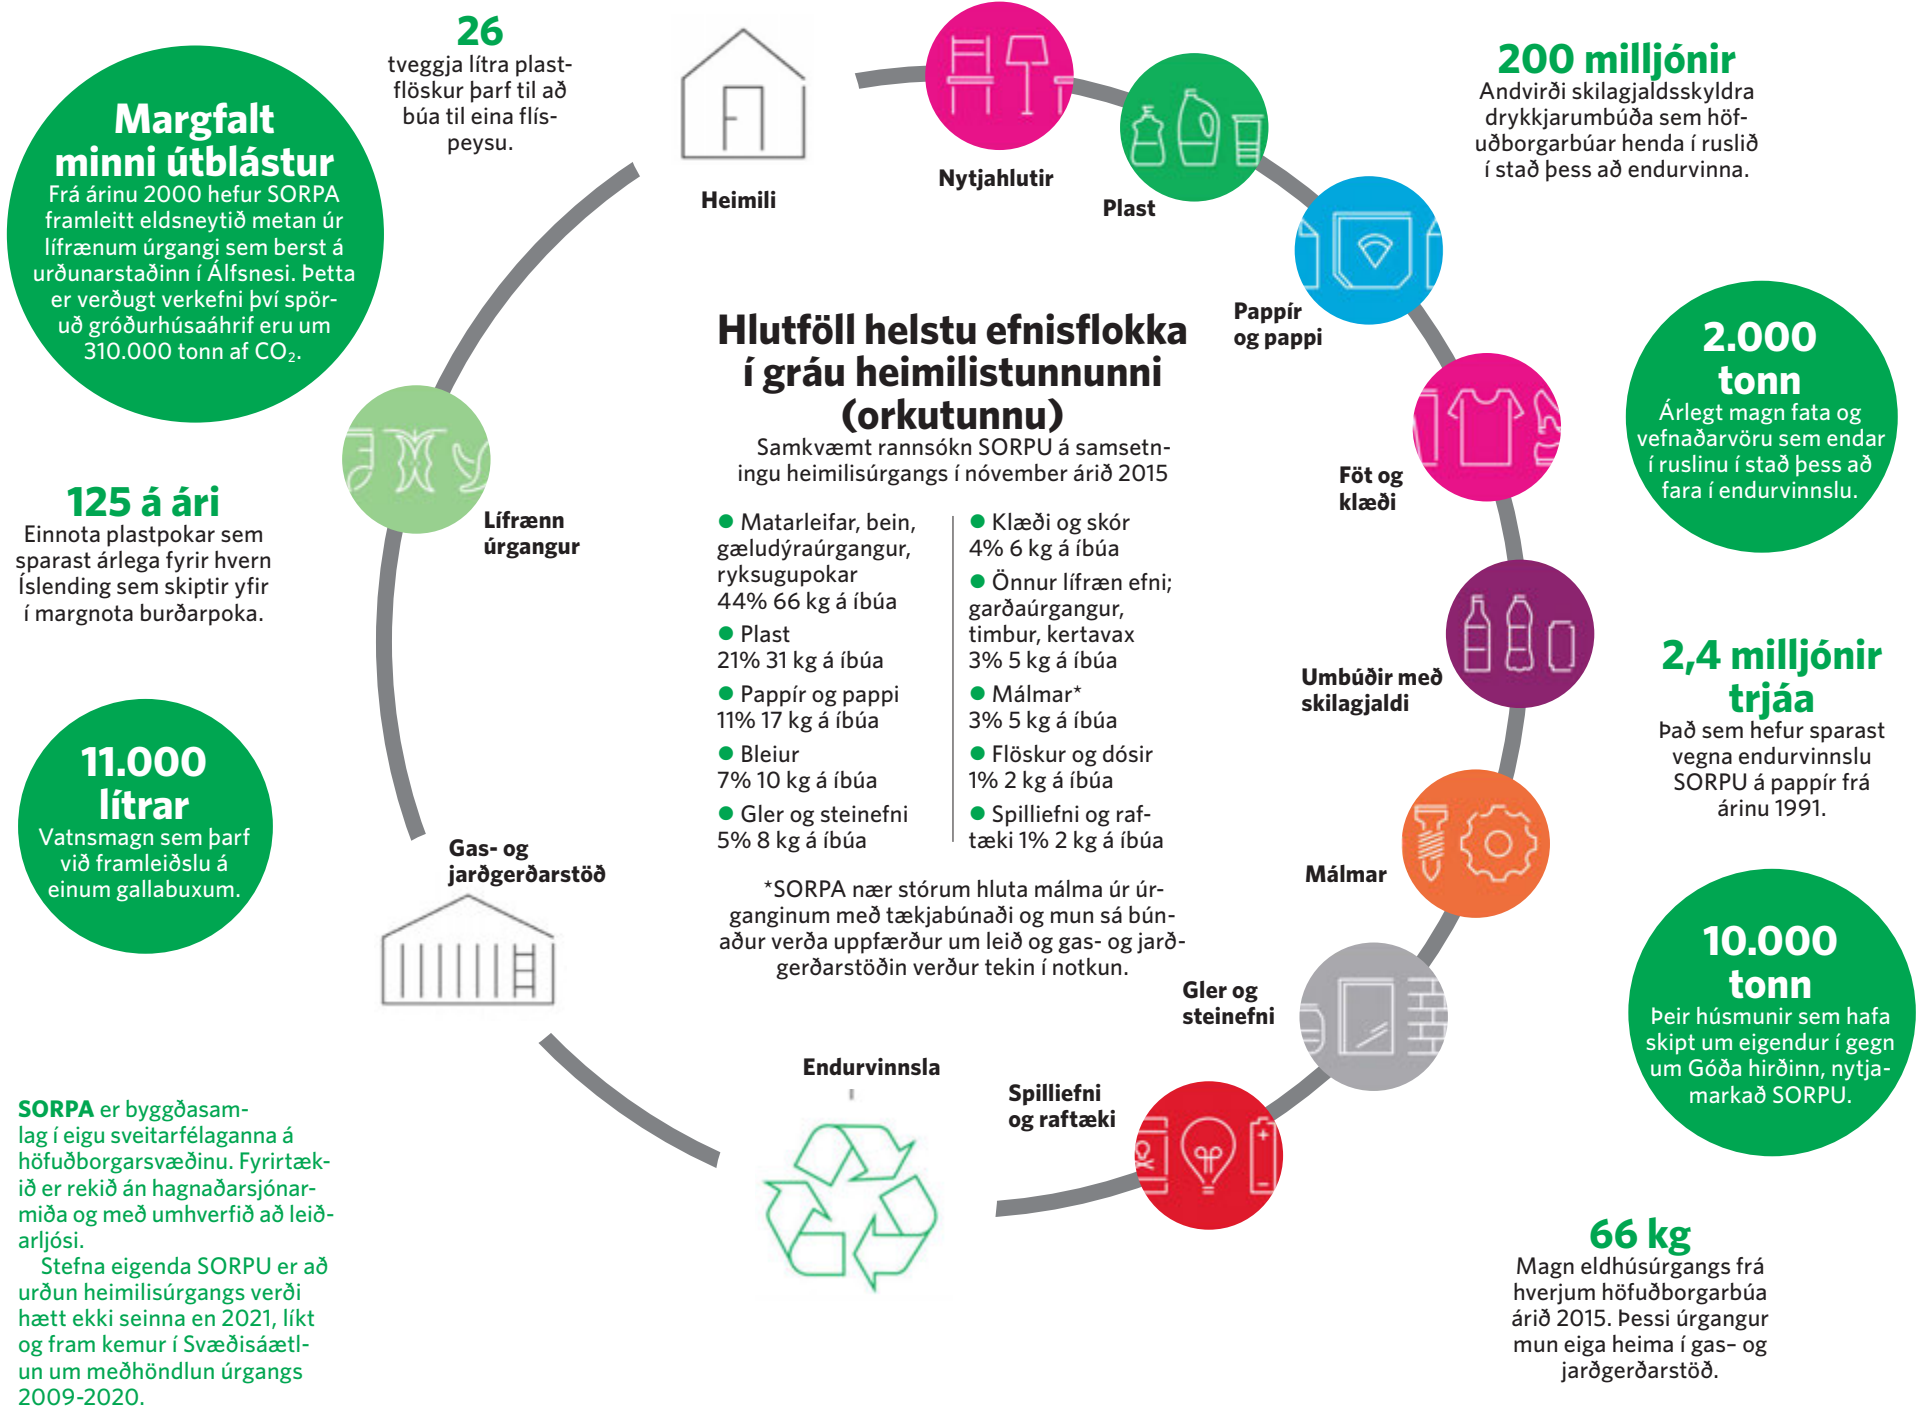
Margfalt minni útblástur
Frá árinu 2000 hefur SORPA framleitt eldsneytið metan úr lífrænum úrgangi sem berst á urðunarstaðinn í Álfsnesi. Þetta er verðugt verkefni því spöruð gróðurhúsaáhrif eru um 310.000 tonn af $CO_2$.

26
tveggja lítra plastflöskur þarf til að búa til eina flíspeysu.

Heimili

Nytjahlutir

Plast

200 milljónir
Andvirði skilagjaldsskyldra drykkjarumbúða sem höfuðborgarbúar henda í ruslið í stað þess að endurvinna.

Pappír og pappi

2.000 tonn
Árlegt magn fata og vefnaðarvöru sem endar í ruslinu í stað þess að fara í endurvinnslu.

Hlutföll helstu efnisflokka í gráu heimilistunnunni (orkutunnu)
Samkvæmt rannsókn SORPU á samsetningu heimilisúrgangs í nóvember árið 2015

● Matarleifar, bein, gæludýraúrgangur, ryksugupokar
44% 66 kg á íbúa
● Plast
21% 31 kg á íbúa
● Pappír og pappi
11% 17 kg á íbúa
● Bleiur
7% 10 kg á íbúa
● Gler og steinefni
5% 8 kg á íbúa

● Klæði og skór
4% 6 kg á íbúa
● Önnur lífræn efni; garðaúrgangur, timbur, kertavax
3% 5 kg á íbúa
● Málmar*
3% 5 kg á íbúa
● Flöskur og dósir
1% 2 kg á íbúa
● Spilliefni og raftæki 1% 2 kg á íbúa

*SORPA nær stórum hluta málma úr úrganginum með tækjabúnaði og mun sá búnaður verða uppfærður um leið og gas- og jarðgerðarstöðin verður tekin í notkun.

Lífrænn úrgangur

125 á ári
Einnota plastpokar sem sparast árlega fyrir hvern Íslending sem skiptir yfir í margnota burðarpoka.

Föt og klæði

Umbúðir með skilagjaldi

2,4 milljónir trjáa
Það sem hefur sparast vegna endurvinnslu SORPU á pappír frá árinu 1991.

11.000 lítrar
Vatnsmagn sem þarf við framleiðslu á einum gallabuxum.

Gas- og jarðgerðarstöð

Málmar

10.000 tonn
Þeir húsmunir sem hafa skipt um eigendur í gegn um Góða hirðinn, nytjamarkað SORPU.

Gler og steinefni

Endurvinnsla

Spilliefni og raftæki

SORPA er byggðasamlag í eigu sveitarfélaganna á höfuðborgarsvæðinu. Fyrirtækið er rekið án hagnaðarsjónarmiða og með umhverfið að leiðarljósi.
Stefna eigenda SORPU er að urðun heimilisúrgangs verði hætt ekki seinna en 2021, líkt og fram kemur í Svæðisáætlun um meðhöndlun úrgangs 2009-2020.

66 kg
Magn eldhúsúrgangs frá hverjum höfuðborgarbúa árið 2015. Þessi úrgangur mun eiga heima í gas- og jarðgerðarstöð.